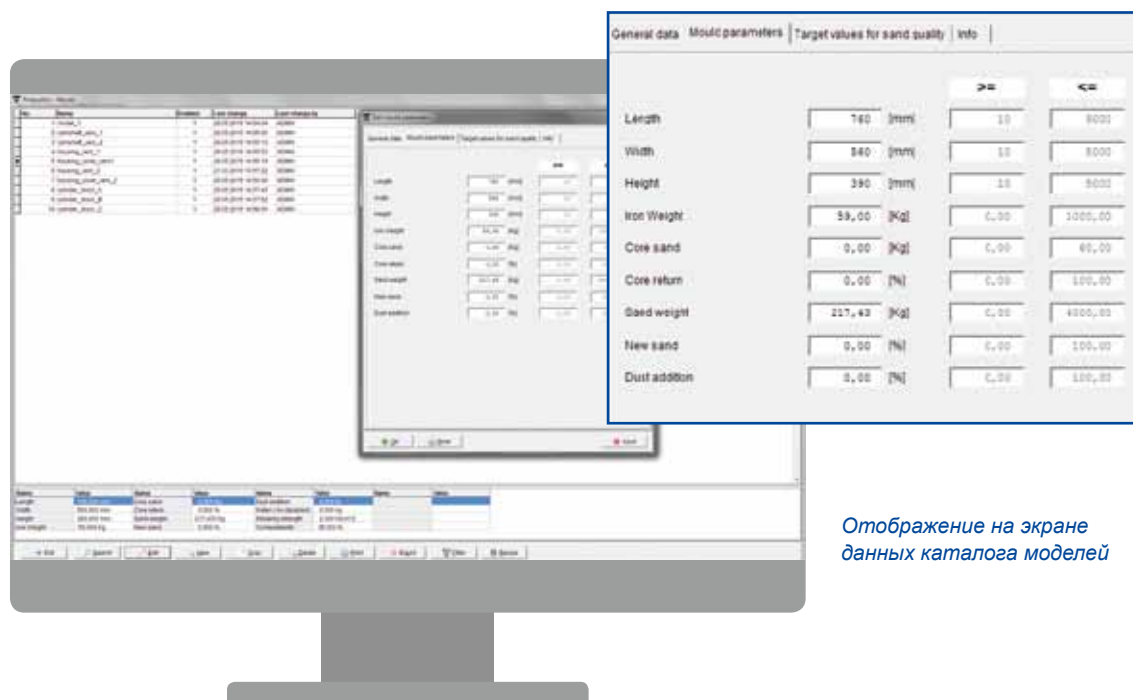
General data | Mould parameters | Target values for sand quality | Info

| | | | >= | <= |
|---|---|---|---|---|
| Length | 760 | [mm] | 10 | 5000 |
| Width | 540 | [mm] | 10 | 5000 |
| Height | 390 | [mm] | 10 | 5000 |
| Iron Weight | 59,00 | [Kg] | 0,00 | 1000,00 |
| Core sand | 0,00 | [Kg] | 0,00 | 60,00 |
| Core return | 0,00 | [%] | 0,00 | 100,00 |
| Sand weight | 217,43 | [Kg] | 0,00 | 4000,00 |
| New sand | 0,00 | [%] | 0,00 | 100,00 |
| Dust addition | 0,00 | [%] | 0,00 | 100,00 |

Отображение на экране данных каталога моделей